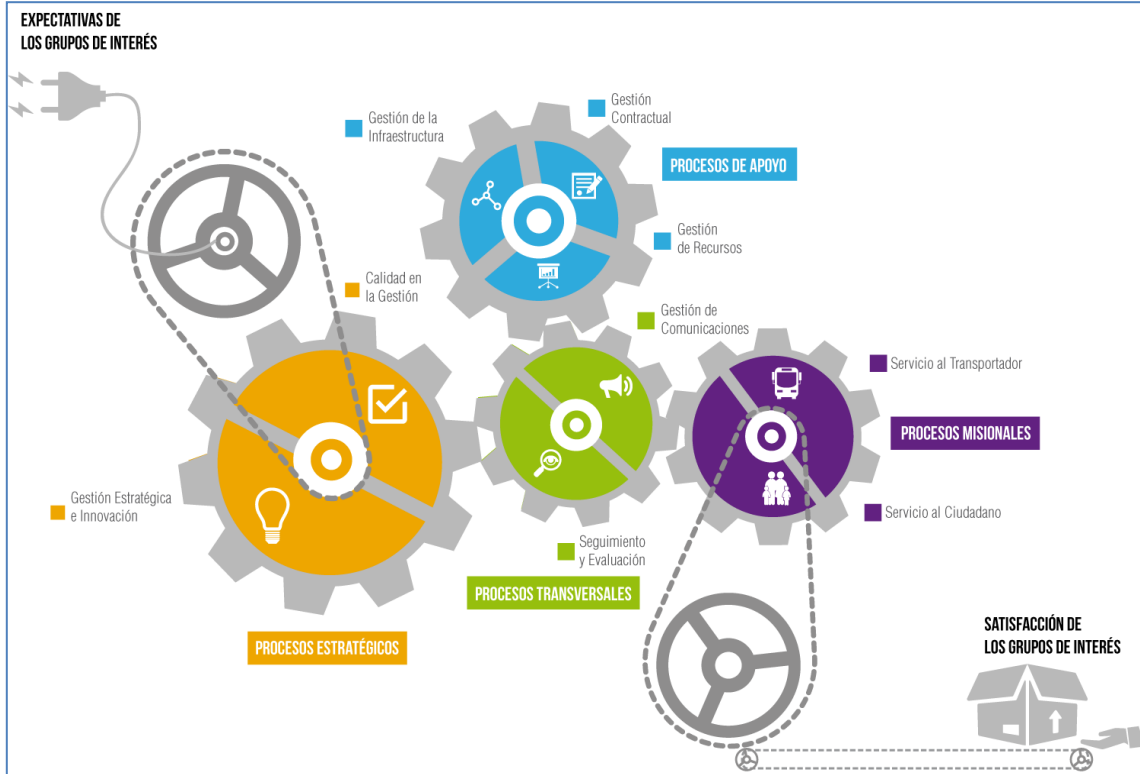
EXPECTATIVAS DE LOS GRUPOS DE INTERÉS

Gestión de la Infraestructura

Gestión Contractual

PROCESOS DE APOYO

Gestión de Recursos

Calidad en la Gestión

Gestión de Comunicaciones

Servicio al Transportador

PROCESOS MISIONALES

Servicio al Ciudadano

Gestión Estratégica e Innovación

Seguimiento y Evaluación

PROCESOS TRANSVERSALES

PROCESOS ESTRATÉGICOS

SATISFACCIÓN DE LOS GRUPOS DE INTERÉS